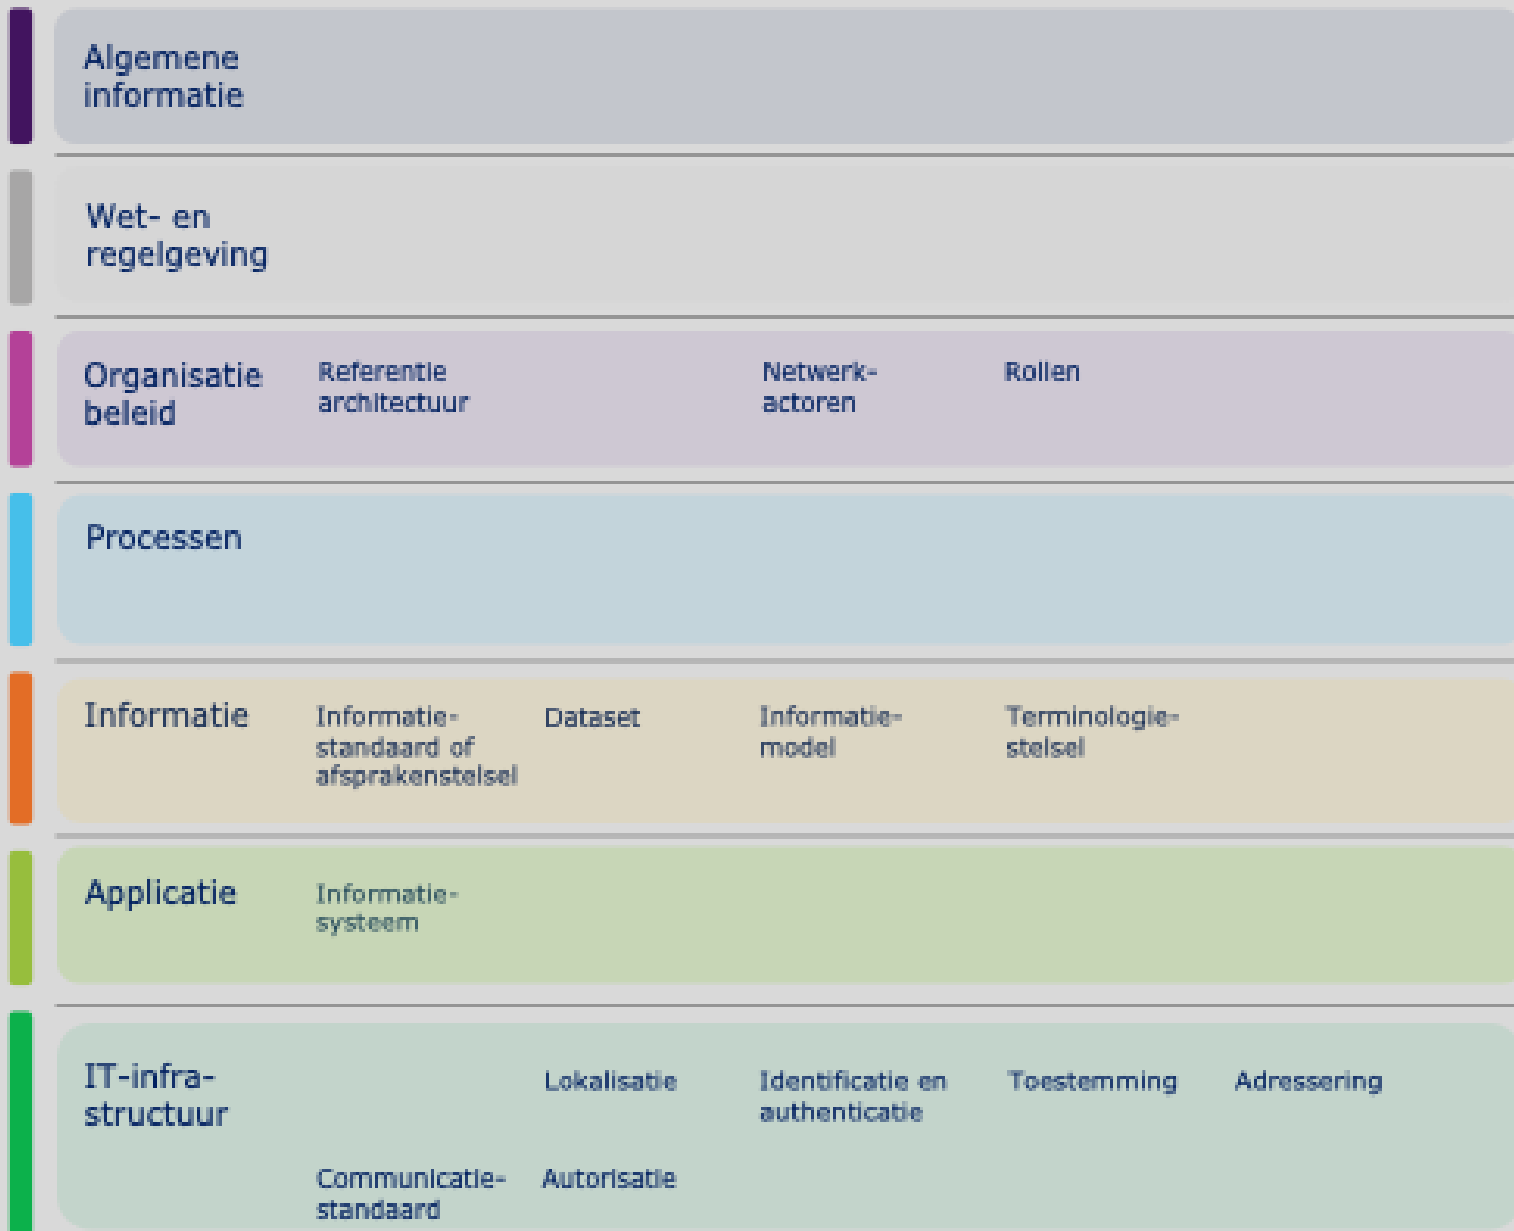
Algemene informatie

Wet- en regelgeving

Organisatie beleid

Referentie architectuur

Netwerk-actoren

Rollen

Processen

Informatie

Informatie-standaard of afsprakenstelsel

Dataset

Informatie-model

Terminologie-stelsel

Applicatie

Informatie-systeem

IT-infra-structuur

Lokalisatie

Identificatie en authenticatie

Toestemming

Adressering

Communicatie-standaard

Autorisatie